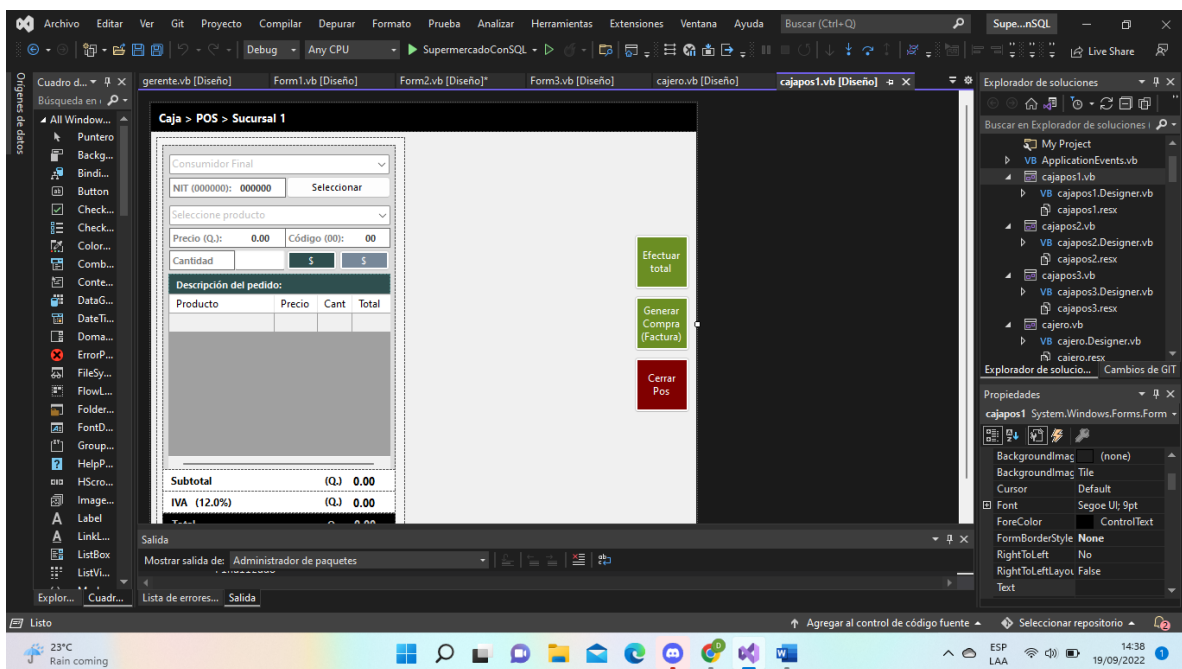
Archivo Editar Ver Git Proyecto Compilar Depurar Formato Prueba Analizar Herramientas Extensiones Ventana Ayuda Buscar (Ctrl+Q) Supe...nSQL

Debug Any CPU SupermercadoConSQL Live Share

Orígenes de datos

Cuadro d... Búsqueda en ... All Window... Puntero Backg... Bindi... Button Check... Check... Color... Comb... Conte... DataG... DateTi... Doma... ErrorP... FileSy... FlowL... Folder... FontD... Group... HelpP... HScro... Image... Label LinkL... ListBox ListVi...

Explor... Cuadr...

gerente.vb [Diseño] Form1.vb [Diseño] Form2.vb [Diseño]* Form3.vb [Diseño] cajero.vb [Diseño] cajapos1.vb [Diseño]

Caja > POS > Sucursal 1

Consumidor Final
NIT (000000): 000000 Seleccionar
Seleccione producto
Precio (Q.): 0.00 Código (00): 00
Cantidad $ $
Descripción del pedido:

| Producto | Precio | Cant | Total |
|---|---|---|---|

Subtotal (Q.) 0.00
IVA (12.0%) (Q.) 0.00

Efectuar total
Generar Compra (Factura)
Cerrar Pos

Salida
Mostrar salida de: Administrador de paquetes

Lista de errores... Salida

Explorador de soluciones
Buscar en Explorador de soluciones
My Project
ApplicationEvents.vb
cajapos1.vb
cajapos1.Designer.vb
cajapos1.resx
cajapos2.vb
cajapos2.Designer.vb
cajapos2.resx
cajapos3.vb
cajapos3.Designer.vb
cajapos3.resx
cajero.vb
cajero.Designer.vb
cajero.resx
Explorador de solucio... Cambios de GIT

Propiedades
cajapos1 System.Windows.Forms.Form

| BackgroundImag | (none) |
|---|---|
| BackgroundImag | Tile |
| Cursor | Default |
| Font | Segoe UI; 9pt |
| ForeColor | ControlText |
| FormBorderStyle | None |
| RightToLeft | No |
| RightToLeftLayou | False |
| Text | |

Listo
Agregar al control de código fuente Seleccionar repositorio

23°C Rain coming
ESP LAA 14:38 19/09/2022